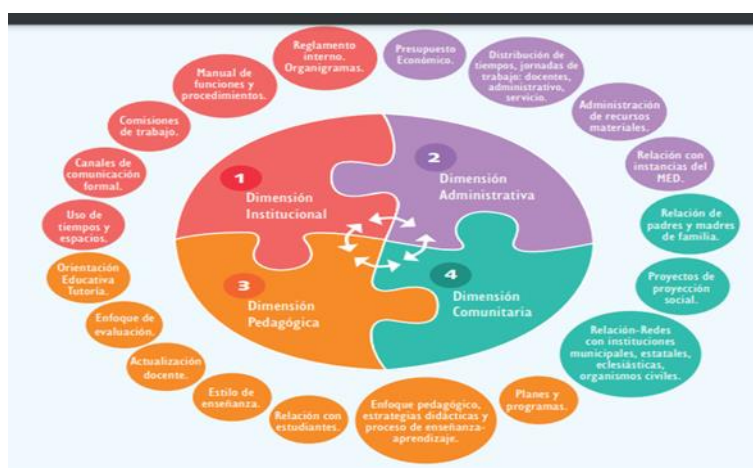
1
Dimensión Institucional

2
Dimensión Administrativa

3
Dimensión Pedagógica

4
Dimensión Comunitaria

Reglamento interno. Organigramas.

Presupuesto Económico.

Distribución de tiempos, jornadas de trabajo: docentes, administrativo, servicio.

Administración de recursos materiales.

Relación con instancias del MED.

Relación de padres y madres de familia.

Proyectos de proyección social.

Relación-Redes con instituciones municipales, estatales, eclesiásticas, organismos civiles.

Planes y programas.

Enfoque pedagógico, estrategias didácticas y proceso de enseñanza-aprendizaje.

Relación con estudiantes.

Estilo de enseñanza.

Actualización docente.

Enfoque de evaluación.

Orientación Educativa Tutoría.

Uso de tiempos y espacios.

Canales de comunicación formal.

Comisiones de trabajo.

Manual de funciones y procedimientos.